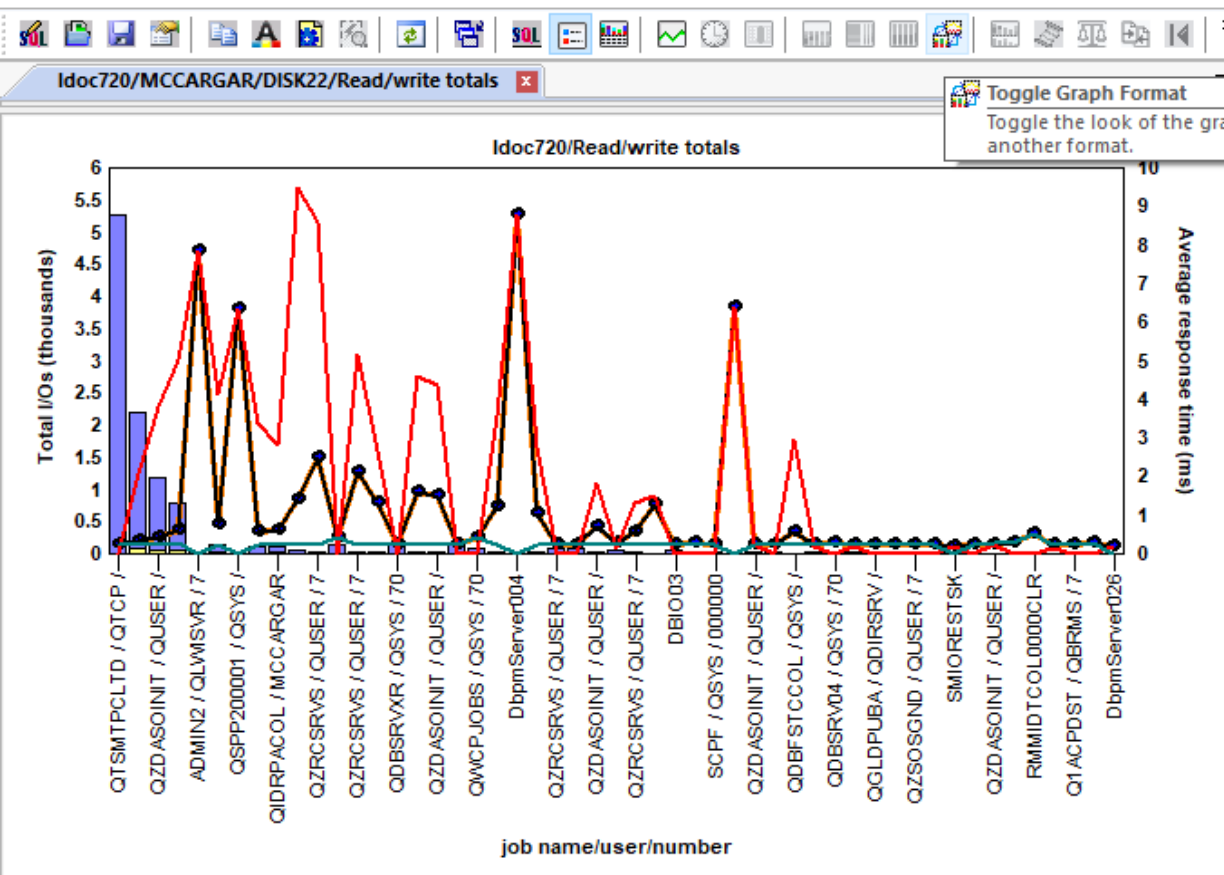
Idoc720/MCCARGAR/DISK22/Read/write totals

Toggle Graph Format
Toggle the look of the gra
another format.

Idoc720/Read/write totals

Total I/Os (thousands)

6
5.5
5
4.5
4
3.5
3
2.5
2
1.5
1
0.5
0

Average response time (ms)

10
9
8
7
6
5
4
3
2
1
0

QTSMTPCLTD / QTCP /
QZDASOINIT / QUSER /
ADMIN2 / QLWISVR / 7
QSPP200001 / QSYS /
QIDRPACOL / MCCARGAR
QZRCSRVS / QUSER / 7
QZRCSRVS / QUSER / 7
QDBSRVXR / QSYS / 70
QZDASOINIT / QUSER /
QWCPJOBS / QSYS / 70
DbpmServer004
QZRCSRVS / QUSER / 7
QZDASOINIT / QUSER /
QZRCSRVS / QUSER / 7
DBIO03
SCPF / QSYS / 000000
QZDASOINIT / QUSER /
QDBFSTCCOL / QSYS /
QDBSRV04 / QSYS / 70
QGLDPUBA / QDIRSRV /
QZSOSGND / QUSER / 7
SMIORESTSK
QZDASOINIT / QUSER /
RMMIDTCOL0000CLR
Q1ACPDST / QBRMS / 7
DbpmServer026

job name/user/number